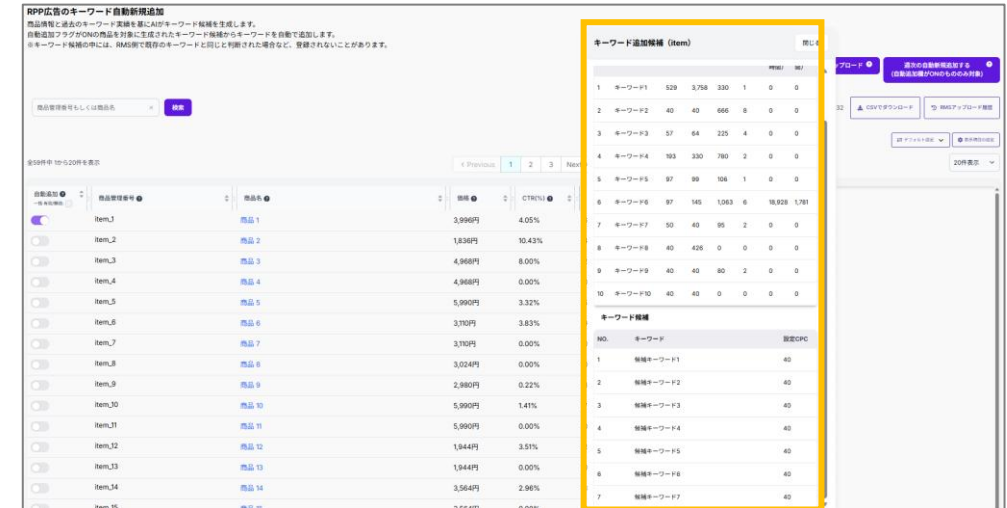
RPP広告のキーワード自動新規追加

商品情報と過去のキーワード実績を基にAIがキーワード候補を生成します。
自動追加フラグがONの商品を対象に生成されたキーワード候補からキーワードを自動で追加します。
※キーワード候補の中には、RMS側で既存のキーワードと同じと判断された場合など、登録されないことがあります。

商品管理番号もしくは商品名 × 検索

全58件中 1から20件を表示

« Previous 1 2 3 Next

| 自動追加 一括 有効/無効 | 商品管理番号 | 商品名 | 価格 | CTR(%) |
|---|---|---|---|---|
| | item_1 | 商品 1 | 3,996円 | 4.05% |
| | item_2 | 商品 2 | 1,836円 | 10.43% |
| | item_3 | 商品 3 | 4,968円 | 8.00% |
| | item_4 | 商品 4 | 4,968円 | 0.00% |
| | item_5 | 商品 5 | 5,990円 | 3.32% |
| | item_6 | 商品 6 | 3,110円 | 3.83% |
| | item_7 | 商品 7 | 3,110円 | 0.00% |
| | item_8 | 商品 8 | 3,024円 | 0.00% |
| | item_9 | 商品 9 | 2,980円 | 0.22% |
| | item_10 | 商品 10 | 5,990円 | 1.41% |
| | item_11 | 商品 11 | 5,990円 | 0.00% |
| | item_12 | 商品 12 | 1,944円 | 3.51% |
| | item_13 | 商品 13 | 1,944円 | 0.00% |
| | item_14 | 商品 14 | 3,564円 | 2.96% |
| | item_15 | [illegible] | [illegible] | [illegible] |

アップロード
過去の自動新規追加する (自動追加欄がONのもののみ対象)
CSVでダウンロード
RMSアップロード履歴
デフォルト設定
表示項目の設定
20件表示

キーワード追加候補（item）
閉じる

| | | | | | | | |
|---|---|---|---|---|---|---|---|
| 1 | キーワード1 | 529 | 3,758 | 330 | 1 | 0 | 0 |
| 2 | キーワード2 | 40 | 40 | 666 | 8 | 0 | 0 |
| 3 | キーワード3 | 57 | 64 | 225 | 4 | 0 | 0 |
| 4 | キーワード4 | 193 | 330 | 780 | 2 | 0 | 0 |
| 5 | キーワード5 | 97 | 99 | 106 | 1 | 0 | 0 |
| 6 | キーワード6 | 97 | 145 | 1,063 | 6 | 18,928 | 1,781 |
| 7 | キーワード7 | 50 | 40 | 95 | 2 | 0 | 0 |
| 8 | キーワード8 | 40 | 426 | 0 | 0 | 0 | 0 |
| 9 | キーワード9 | 40 | 40 | 80 | 2 | 0 | 0 |
| 10 | キーワード10 | 40 | 40 | 0 | 0 | 0 | 0 |

キーワード候補

| NO. | キーワード | 設定CPC |
|---|---|---|
| 1 | 候補キーワード1 | 40 |
| 2 | 候補キーワード2 | 40 |
| 3 | 候補キーワード3 | 40 |
| 4 | 候補キーワード4 | 40 |
| 5 | 候補キーワード5 | 40 |
| 6 | 候補キーワード6 | 40 |
| 7 | 候補キーワード7 | 40 |